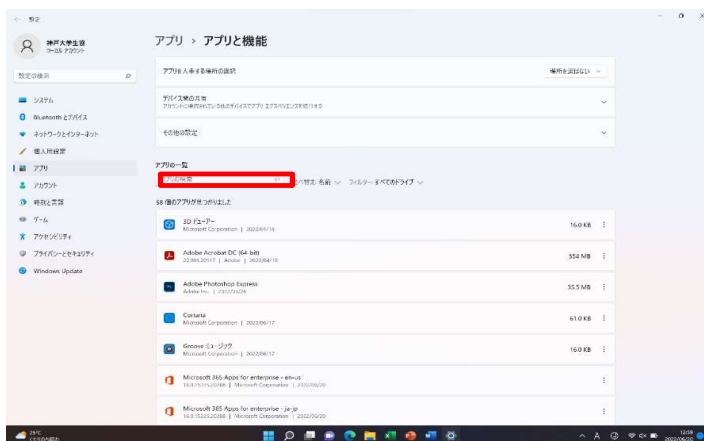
← 設定

神戸大学生協
ローカル アカウント

設定の検索

システム
Bluetooth とデバイス
ネットワークとインターネット
個人用設定
アプリ
アカウント
時刻と言語
ゲーム
アクセシビリティ
プライバシーとセキュリティ
Windows Update

アプリ > アプリと機能

アプリを入手する場所の選択
場所を選ばない

デバイス間の共有
アカウントにサインインしているほかのデバイスでアプリ エクスペリエンスを続けます

その他の設定

アプリの一覧

アプリを検索

並べ替え: 名前 フィルター: すべてのドライブ

58 個のアプリが見つかりました

3D ビューアー
Microsoft Corporation | 2022/01/14
16.0 KB

Adobe Acrobat DC (64-bit)
22.001.20117 | Adobe | 2022/04/19
554 MB

Adobe Photoshop Express
Adobe Inc. | 2022/01/26
35.5 MB

Cortana
Microsoft Corporation | 2022/06/17
61.0 KB

Groove ミュージック
Microsoft Corporation | 2022/06/17
16.0 KB

Microsoft 365 Apps for enterprise - en-us
16.0.15225.20288 | Microsoft Corporation | 2022/06/20

Microsoft 365 Apps for enterprise - ja-jp
16.0.15225.20288 | Microsoft Corporation | 2022/06/20

29°C
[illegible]

12:59
2022/06/20